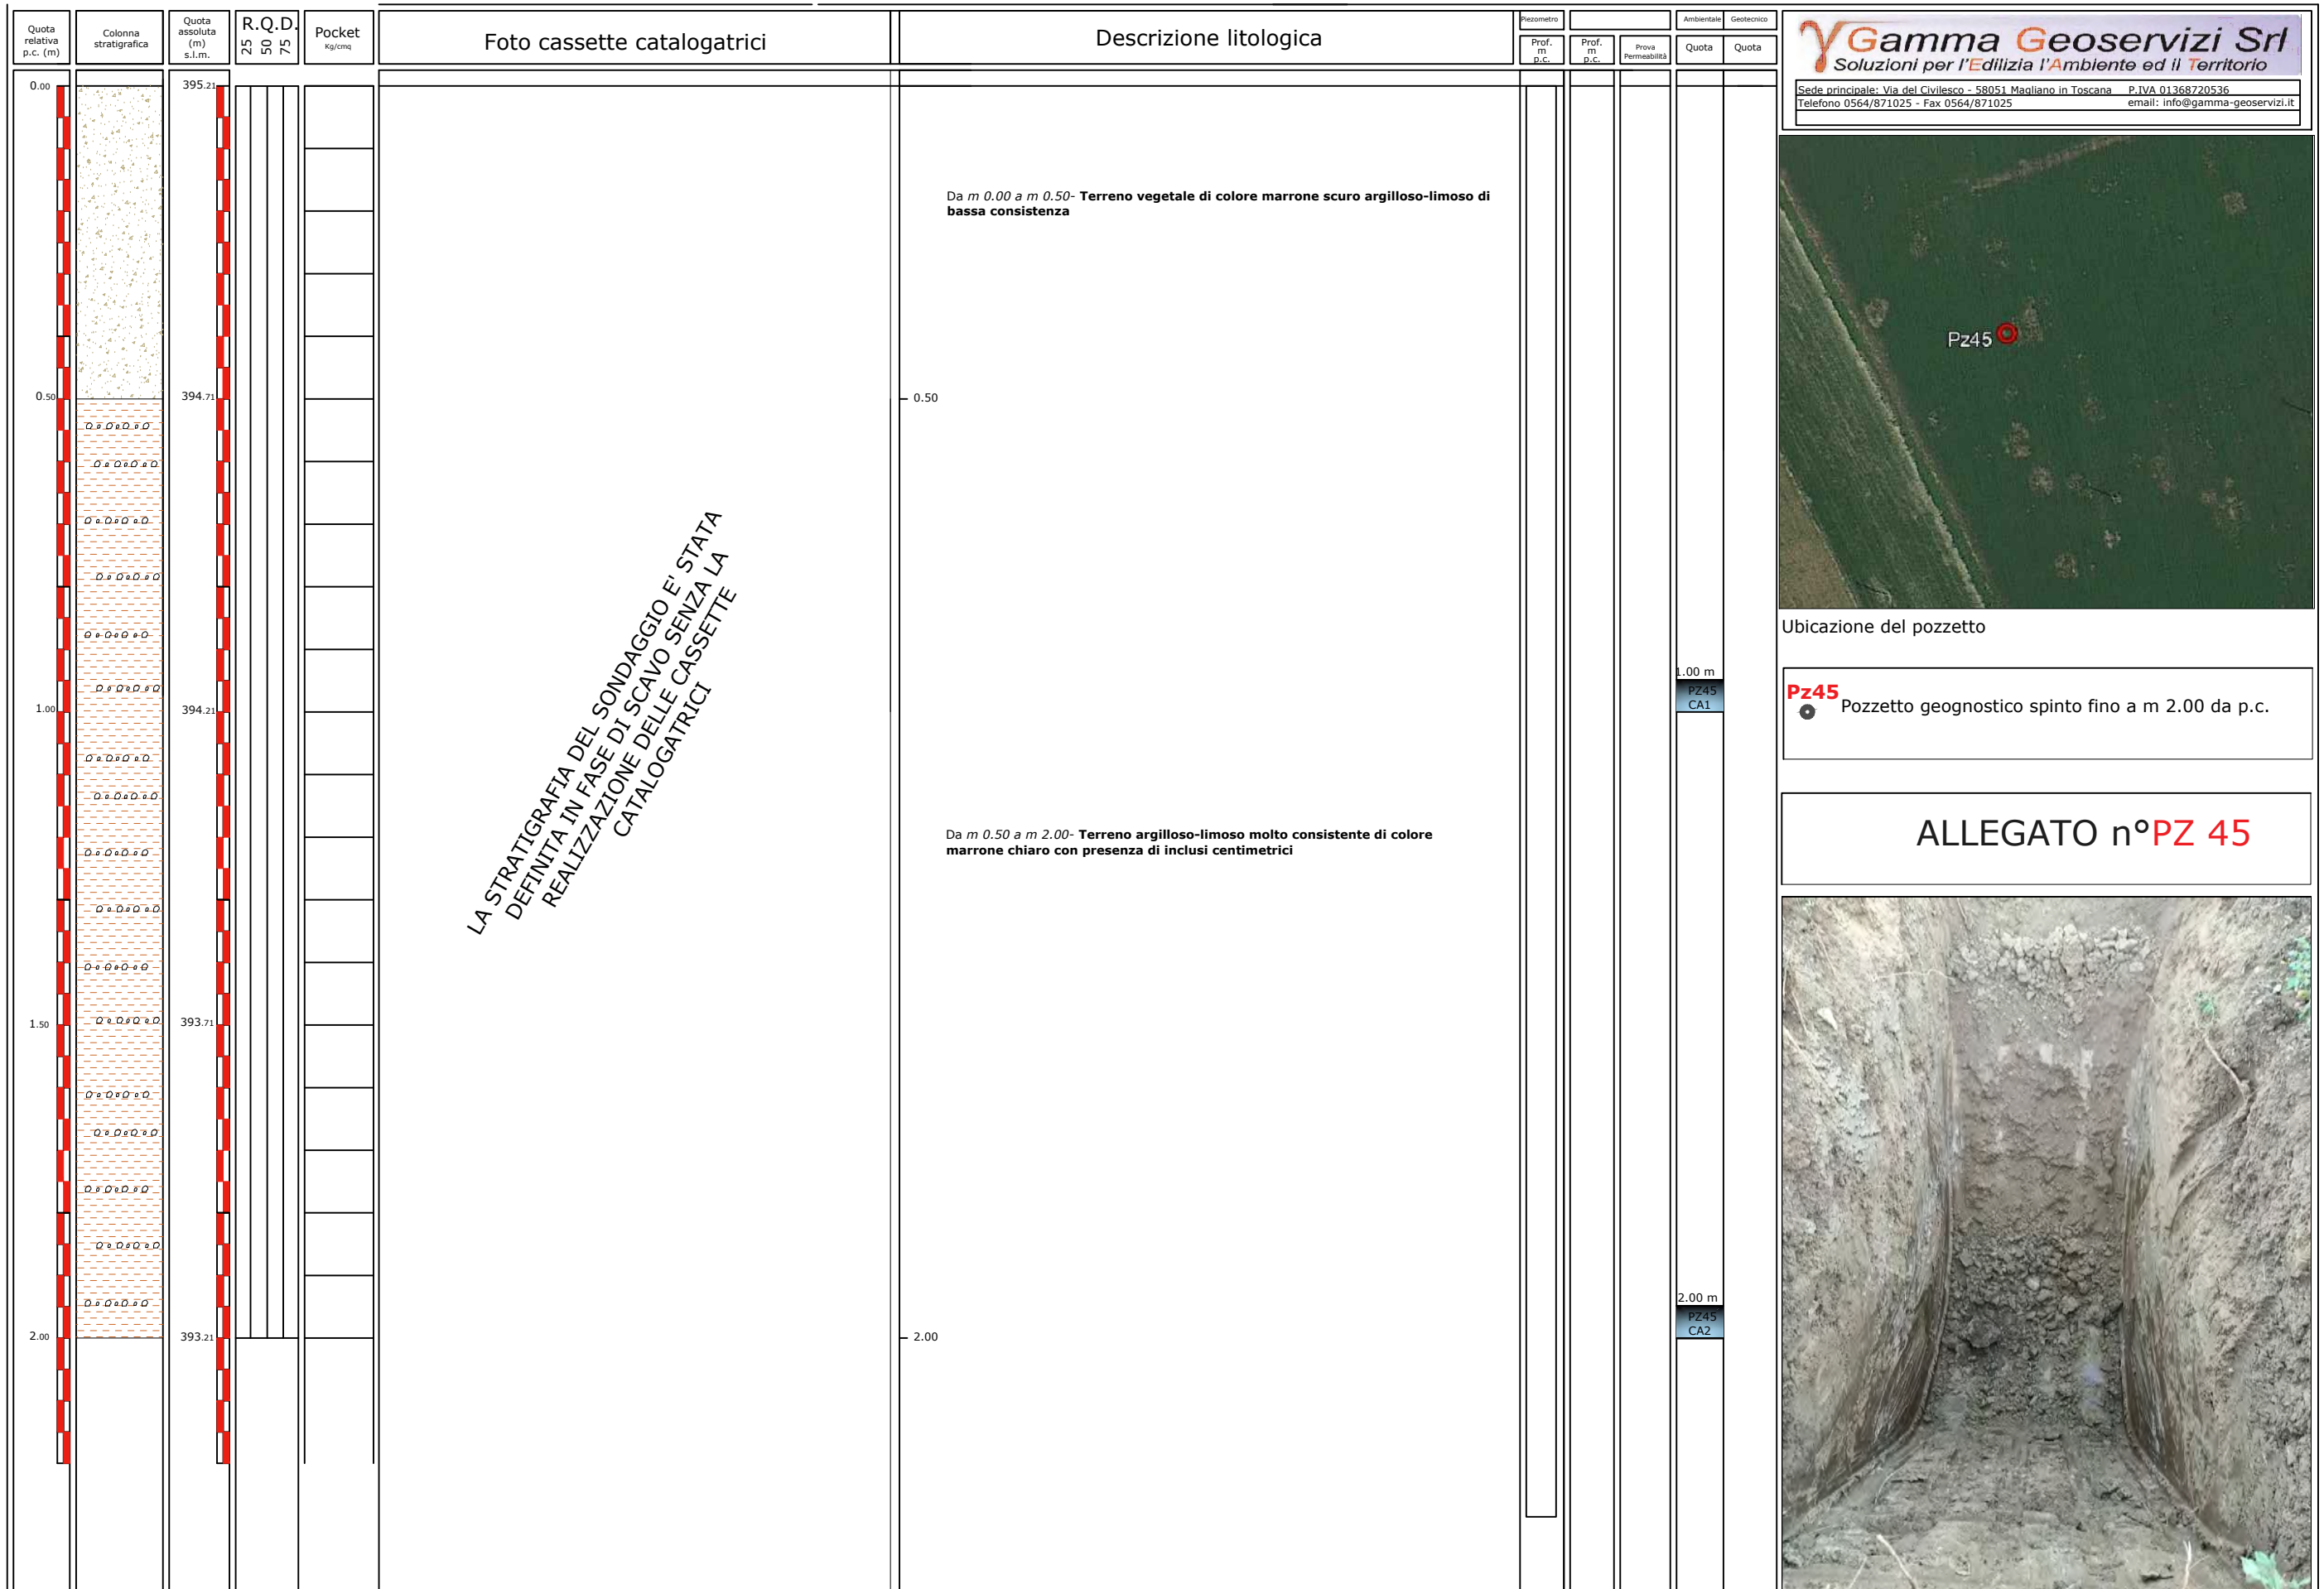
Quota relativa p.c. (m)

Colonna stratigrafica

Quota assoluta (m) s.l.m.

R.Q.D.
25 50 75

Pocket
Kg/cmq

Foto cassette catalogatrici

Descrizione litologica

Piezometro
Prof. m p.c.

Prof. m p.c.

Prova Permeabilità

Ambientale
Quota

Geotecnico
Quota

Gamma Geoservizi Srl
Soluzioni per l'Edilizia l'Ambiente ed il Territorio

Sede principale: Via del Civilesco - 58051 Magliano in Toscana P.IVA 01368720536
Telefono 0564/871025 - Fax 0564/871025 email: info@gamma-geoservizi.it

0.00
395.21

Da m 0.00 a m 0.50- Terreno vegetale di colore marrone scuro argilloso-limoso di bassa consistenza

0.50
394.71
0.50

LA STRATIGRAFIA DEL SONDAGGIO E' STATA DEFINITA IN FASE DI SCAVO SENZA LA REALIZZAZIONE DELLE CASSETTE CATALOGATRICI

1.00
394.21

1.00 m
PZ45
CA1

Da m 0.50 a m 2.00- Terreno argilloso-limoso molto consistente di colore marrone chiaro con presenza di inclusi centimetrici

1.50
393.71

2.00 m
PZ45
CA2

2.00
393.21
2.00

Pz45

Ubicazione del pozzetto

Pz45
Pozzetto geognostico spinto fino a m 2.00 da p.c.

ALLEGATO n°PZ 45